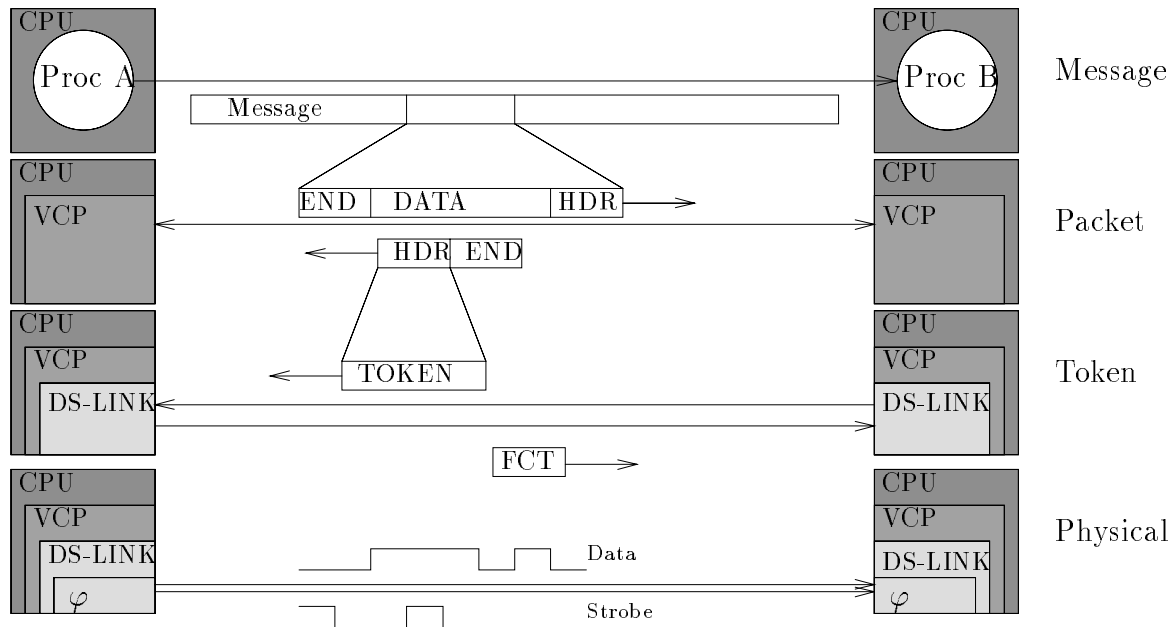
CPU
Proc A
Message
CPU
Proc B
Message

CPU
VCP
END DATA HDR
HDR END
CPU
VCP
Packet

CPU
VCP
DS-LINK
TOKEN
CPU
VCP
DS-LINK
Token

FCT

CPU
VCP
DS-LINK
$\varphi$
Data
Strobe
CPU
VCP
DS-LINK
$\varphi$
Physical